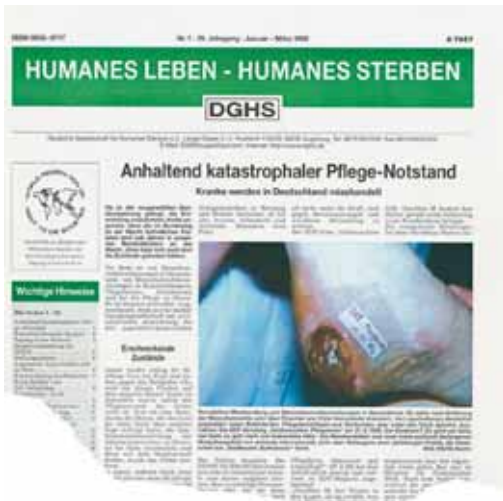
ISSN 0936-8717 Nr. 1 - 26. Jahrgang - Januar - März 2005 B 7467

HUMANES LEBEN - HUMANES STERBEN

DGHS

Anhaltend katastrophaler Pflege-Notstand

Kranke werden in Deutschland misshandelt

Wichtige Hinweise

Erschreckende Zustände

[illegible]